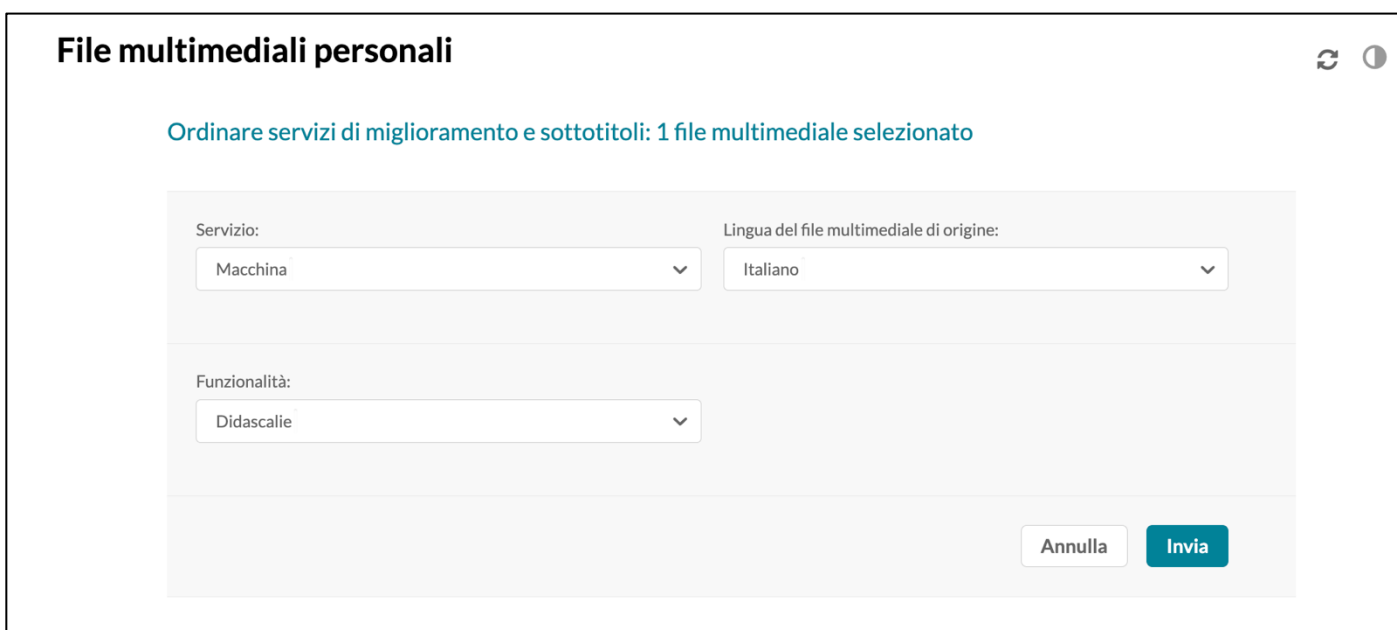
File multimediali personali

Ordinare servizi di miglioramento e sottotitoli: 1 file multimediale selezionato

Servizio:
Macchina

Lingua del file multimediale di origine:
Italiano

Funzionalità:
Didascalie

Annulla
Invia